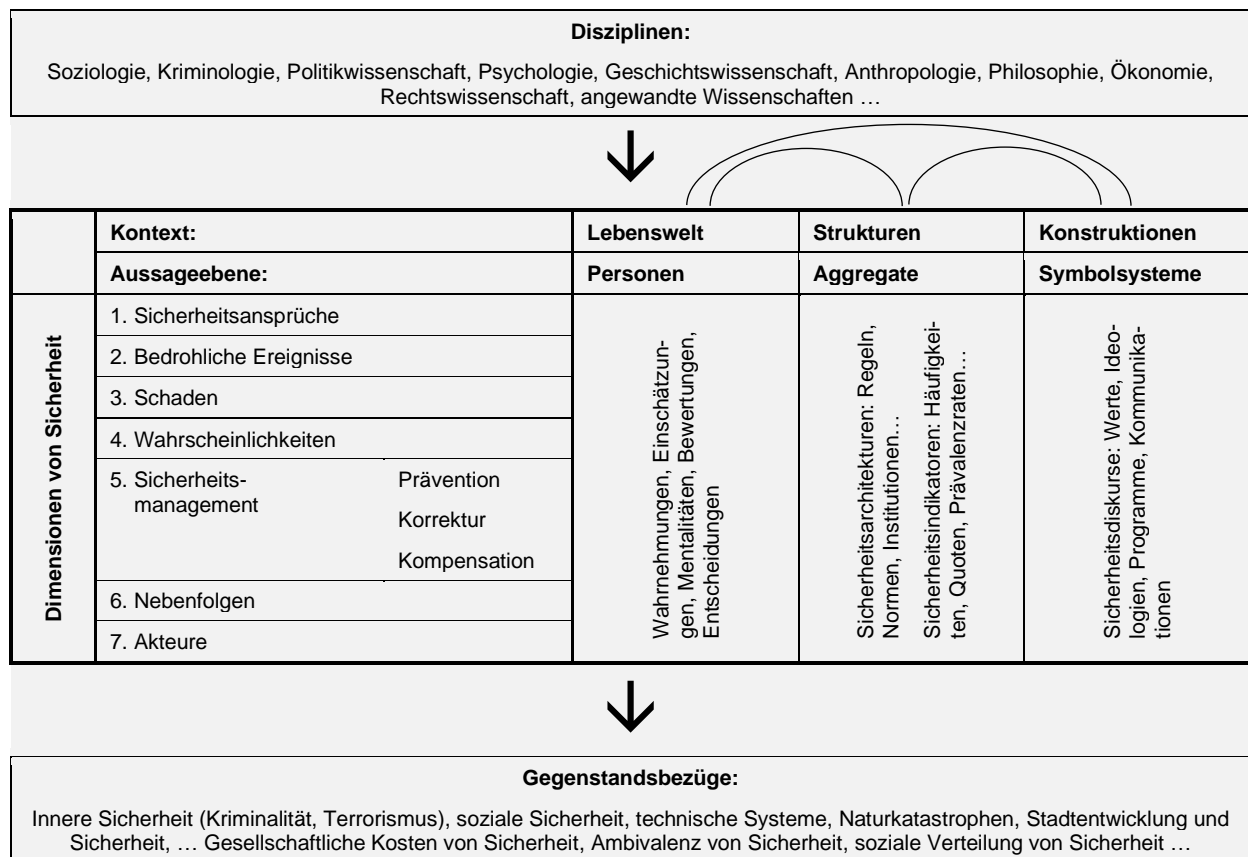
**Disziplinen:**

Soziologie, Kriminologie, Politikwissenschaft, Psychologie, Geschichtswissenschaft, Anthropologie, Philosophie, Ökonomie, Rechtswissenschaft, angewandte Wissenschaften …

| Dimensionen von Sicherheit | Kontext: | | Lebenswelt | Strukturen | Konstruktionen |
|---|---|---|---|---|---|
| | Aussageebene: | | Personen | Aggregate | Symbolsysteme |
| | 1. Sicherheitsansprüche | | Wahrnehmungen, Einschätzungen, Mentalitäten, Bewertungen, Entscheidungen | Sicherheitsarchitekturen: Regeln, Normen, Institutionen… Sicherheitsindikatoren: Häufigkeiten, Quoten, Prävalenzraten… | Sicherheitsdiskurse: Werte, Ideologien, Programme, Kommunikationen |
| | 2. Bedrohliche Ereignisse | | | | |
| | 3. Schaden | | | | |
| | 4. Wahrscheinlichkeiten | | | | |
| | 5. Sicherheitsmanagement | Prävention<br>Korrektur<br>Kompensation | | | |
| | 6. Nebenfolgen | | | | |
| | 7. Akteure | | | | |

**Gegenstandsbezüge:**

Innere Sicherheit (Kriminalität, Terrorismus), soziale Sicherheit, technische Systeme, Naturkatastrophen, Stadtentwicklung und Sicherheit, … Gesellschaftliche Kosten von Sicherheit, Ambivalenz von Sicherheit, soziale Verteilung von Sicherheit …